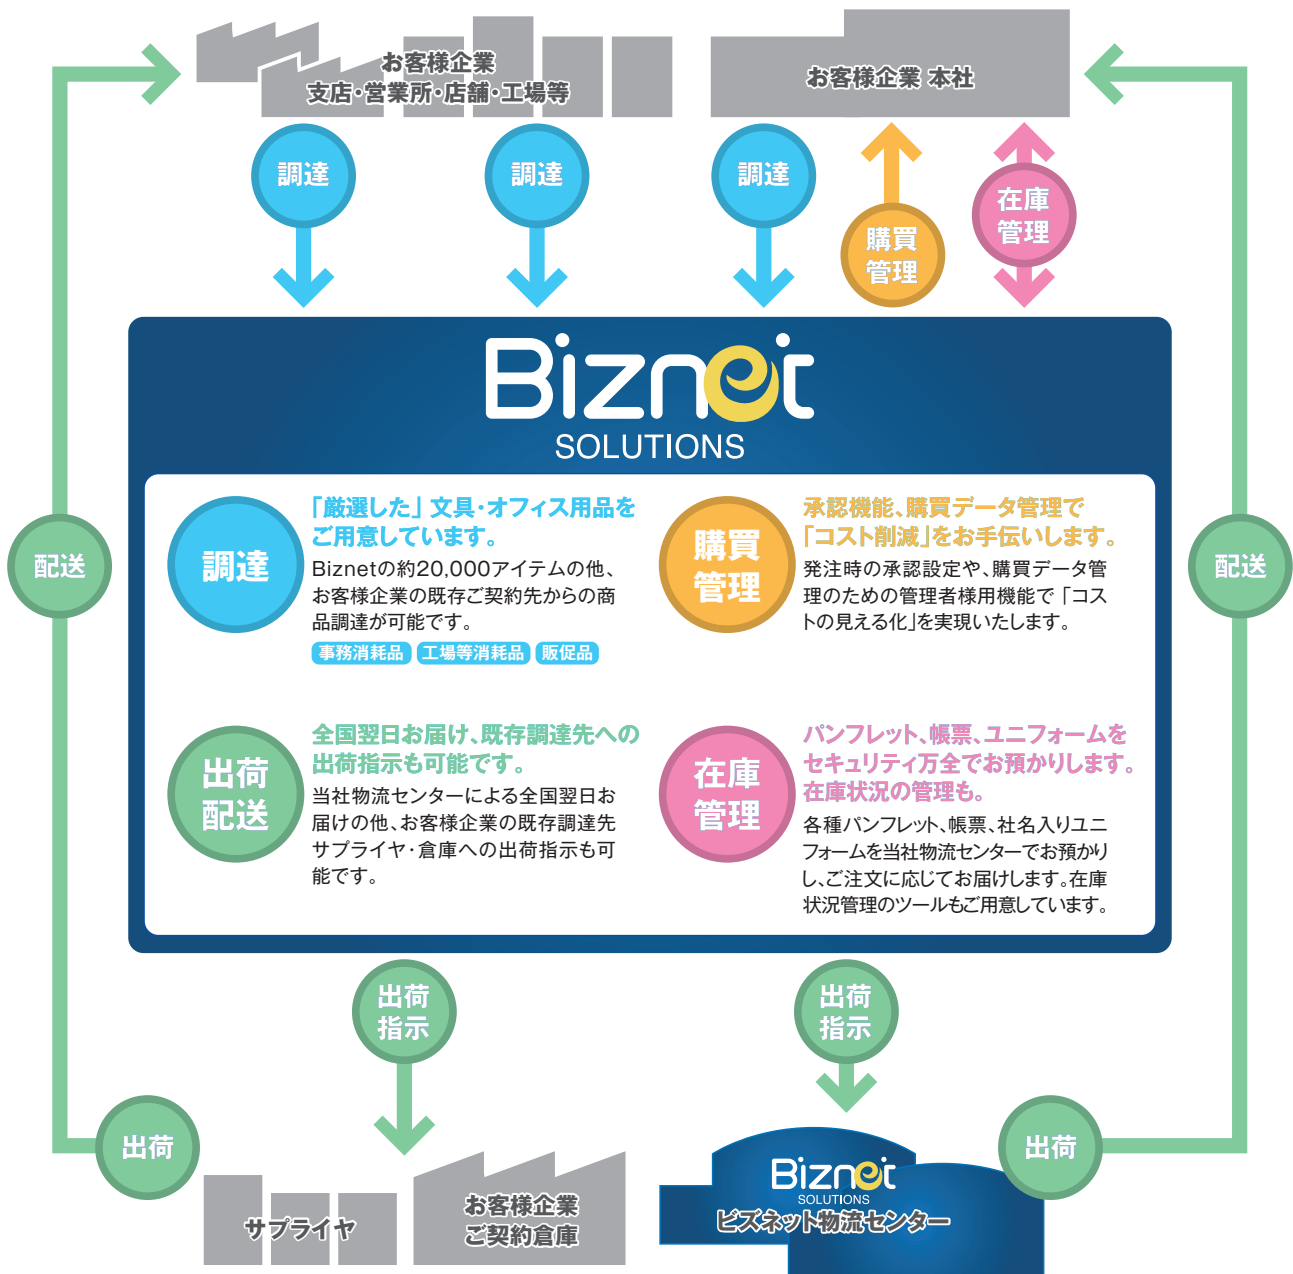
お客様企業
支店・営業所・店舗・工場等

お客様企業 本社

調達

調達

調達

購買
管理

在庫
管理

Biznet
SOLUTIONS

調達

「厳選した」文具・オフィス用品をご用意しています。

Biznetの約20,000アイテムの他、お客様企業の既存ご契約先からの商品調達が可能です。

事務消耗品 工場等消耗品 販促品

購買
管理

承認機能、購買データ管理で「コスト削減」をお手伝いします。

発注時の承認設定や、購買データ管理のための管理者様用機能で「コストの見える化」を実現いたします。

出荷
配送

全国翌日お届け、既存調達先への出荷指示も可能です。

当社物流センターによる全国翌日お届けの他、お客様企業の既存調達先サプライヤ・倉庫への出荷指示も可能です。

在庫
管理

パンフレット、帳票、ユニフォームをセキュリティ万全でお預かりします。在庫状況の管理も。

各種パンフレット、帳票、社名入りユニフォームを当社物流センターでお預かりし、ご注文に応じてお届けします。在庫状況管理のツールもご用意しています。

配送

配送

出荷
指示

出荷
指示

出荷

出荷

サプライヤ

お客様企業
ご契約倉庫

Biznet
SOLUTIONS
ビズネット物流センター